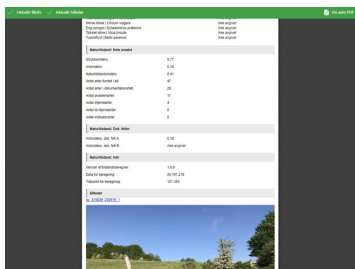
Inkluder Bilde ✓ Inkluder Vedlegg

Vis som PDF

| | |
|---|---|
| Mørke felter \| Clinopin vulgare | Ikke angivet |
| Eng-svingel \| Schedonorus pratensis | Ikke angivet |
| Stirhaet ahne \| Vicia hirsuta | Ikke angivet |
| Tusindfryd \| Bellis perennis | Ikke angivet |

Naturtilstand: Hele arealet

| | |
|---|---|
| Strukturindeks | 0,77 |
| Artsindeks | 0,19 |
| Naturtilstandsindeks | 0,41 |
| Antal arter fundet i alt | 47 |
| Antal arter i besigtigelsesfeltet | 26 |
| Antal problemarter | 11 |
| Antal stjernearter | 4 |
| Antal to-stjernearter | 0 |
| Antal invasive arter | 0 |

Naturtilstand: Ext. felter

| | |
|---|---|
| Artsindeks, ekst. felt A | 0,16 |
| Artsindeks, ekst. felt B | Ikke angivet |

Naturtilstand: Info

| | |
|---|---|
| Version af tilstandsberegning | 1.0.0 |
| Dato for beregning | 29.101.219 |
| Tidspunkt for beregning | 101.353 |

Billeder

ID: 415638_230410_1